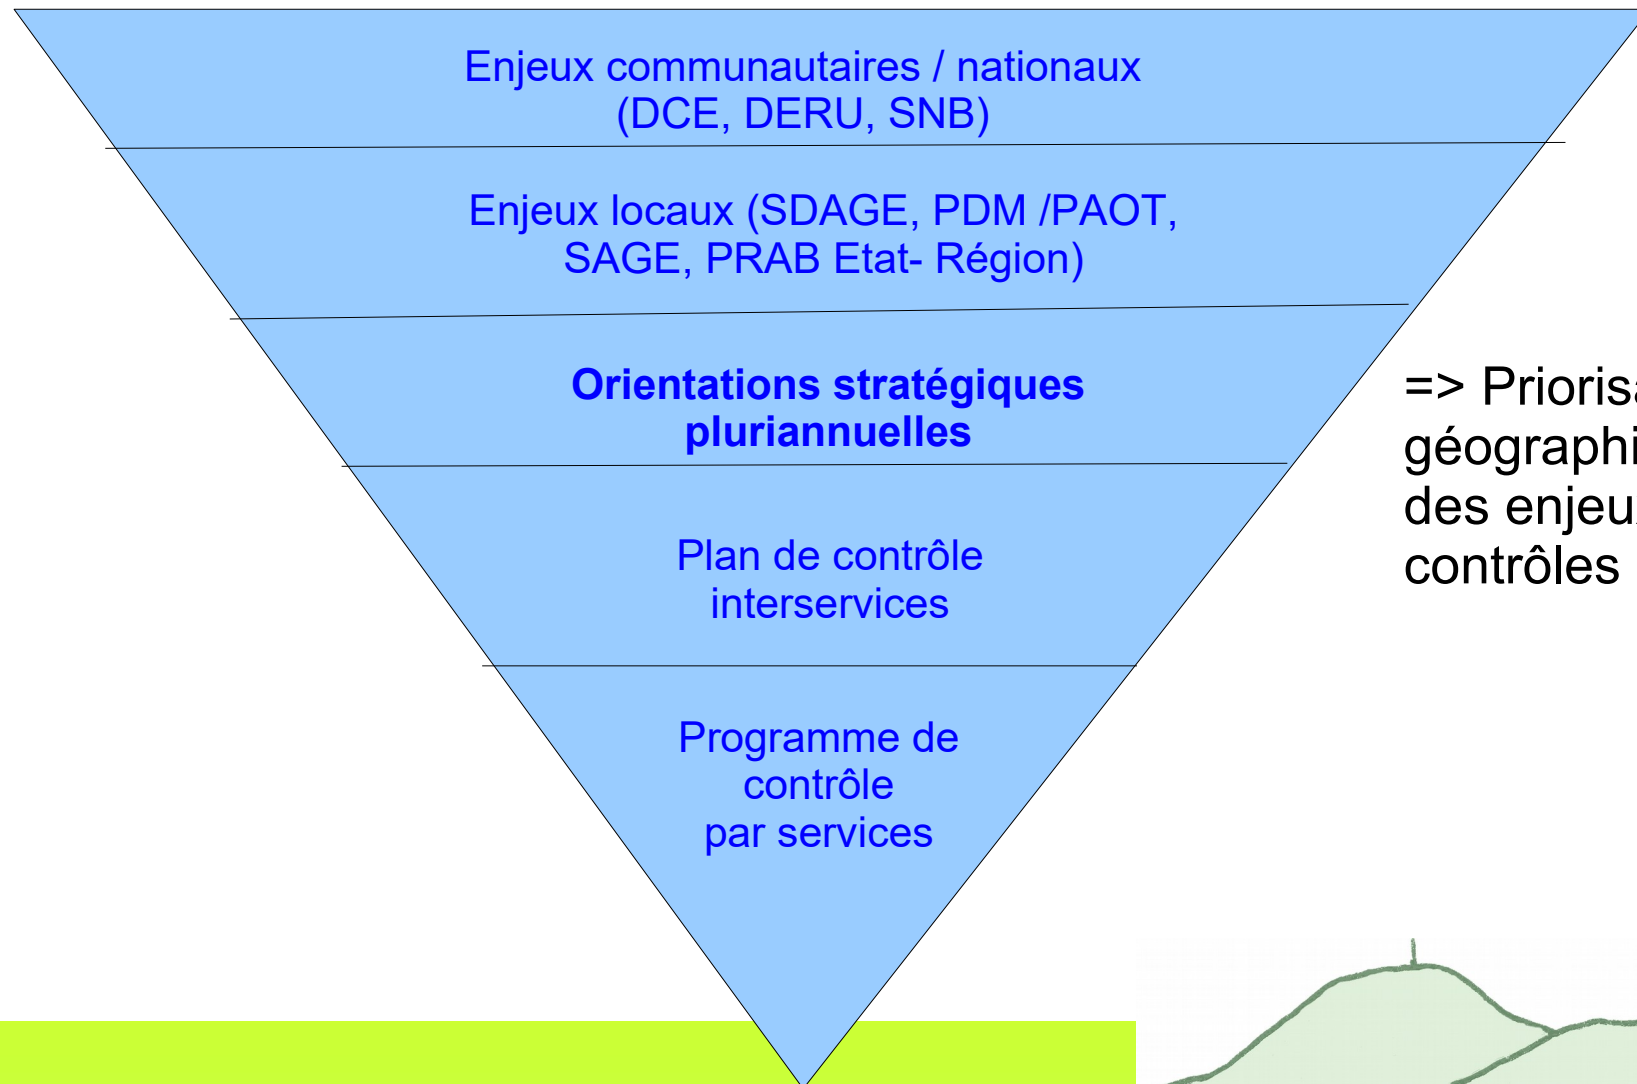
Enjeux communautaires / nationaux (DCE, DERU, SNB)

Enjeux locaux (SDAGE, PDM /PAOT, SAGE, PRAB Etat- Région)

**Orientations stratégiques pluriannuelles**

Plan de contrôle interservices

Programme de contrôle par services

=> Priorisa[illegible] géographi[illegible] des enjeu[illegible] contrôles